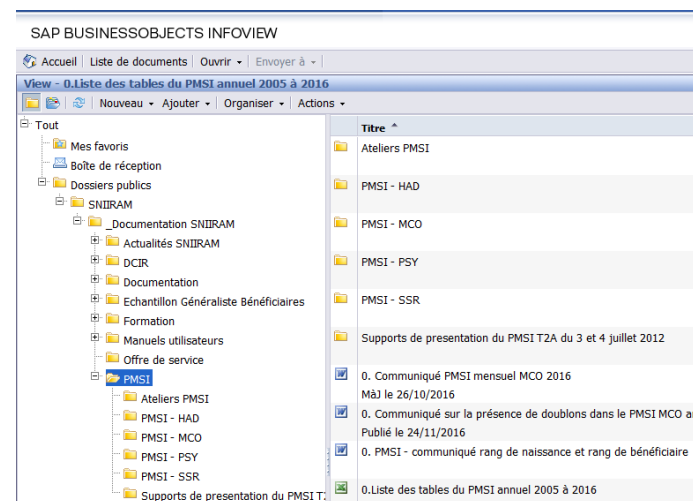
SAP BUSINESSOBJECTS INFOVIEW

Accueil | Liste de documents | Ouvrir ▾ | Envoyer à ▾

View - 0.Liste des tables du PMSI annuel 2005 à 2016

Nouveau ▾ Ajouter ▾ | Organiser ▾ Actions ▾

Tout
Mes favoris
Boîte de réception
Dossiers publics
SNIIRAM
_Documentation SNIIRAM
Actualités SNIIRAM
DCIR
Documentation
Echantillon Généraliste Bénéficiaires
Formation
Manuels utilisateurs
Offre de service
PMSI
Ateliers PMSI
PMSI - HAD
PMSI - MCO
PMSI - PSY
PMSI - SSR
Supports de presentation du PMSI T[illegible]

Titre ^
Ateliers PMSI
PMSI - HAD
PMSI - MCO
PMSI - PSY
PMSI - SSR
Supports de presentation du PMSI T2A du 3 et 4 juillet 2012
0. Communiqué PMSI mensuel MCO 2016
MàJ le 26/10/2016
0. Communiqué sur la présence de doublons dans le PMSI MCO a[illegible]
Publié le 24/11/2016
0. PMSI - communiqué rang de naissance et rang de bénéficiaire
0.Liste des tables du PMSI annuel 2005 à 2016